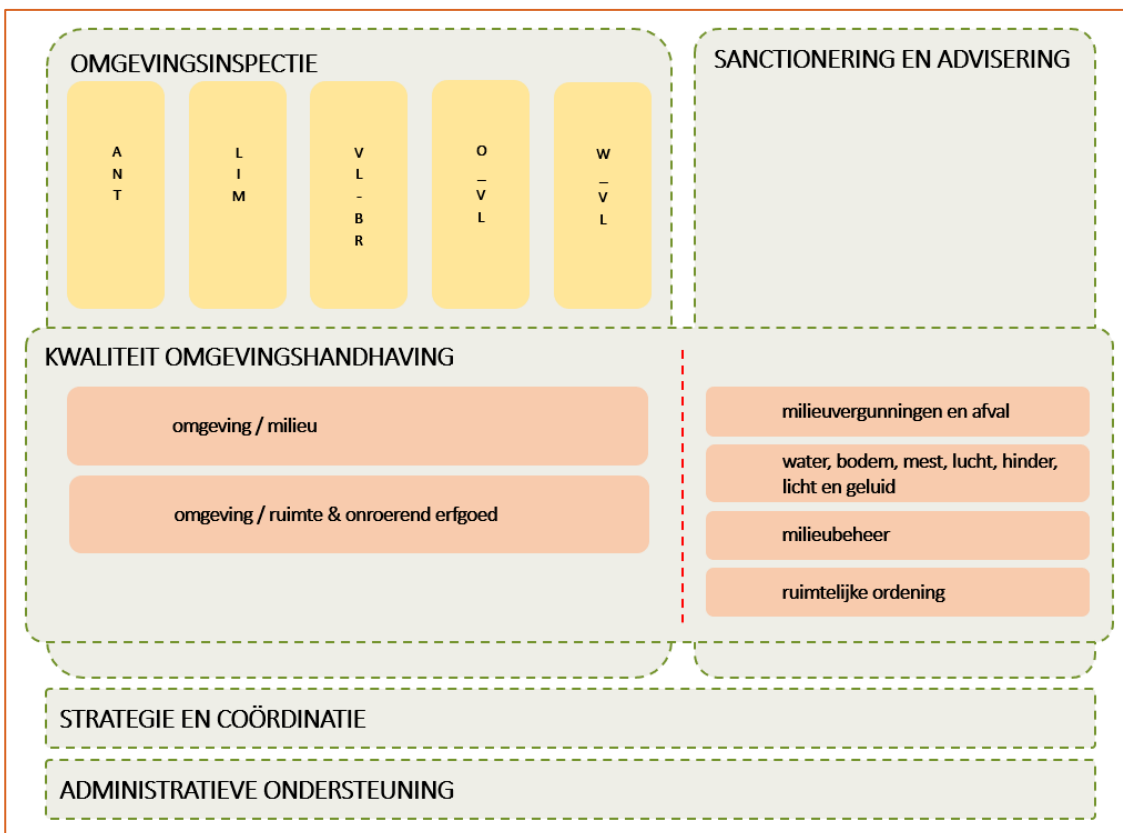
OMGEVINGSINSPECTIE

A N T

L I M

V L - B R

O _ V L

W _ V L

SANCTIONERING EN ADVISERING

KWALITEIT OMGEVINGSHANDHAVING

omgeving / milieu

omgeving / ruimte & onroerend erfgoed

milieuvergunningen en afval

water, bodem, mest, lucht, hinder, licht en geluid

milieubeheer

ruimtelijke ordening

STRATEGIE EN COÖRDINATIE

ADMINISTRATIEVE ONDERSTEUNING